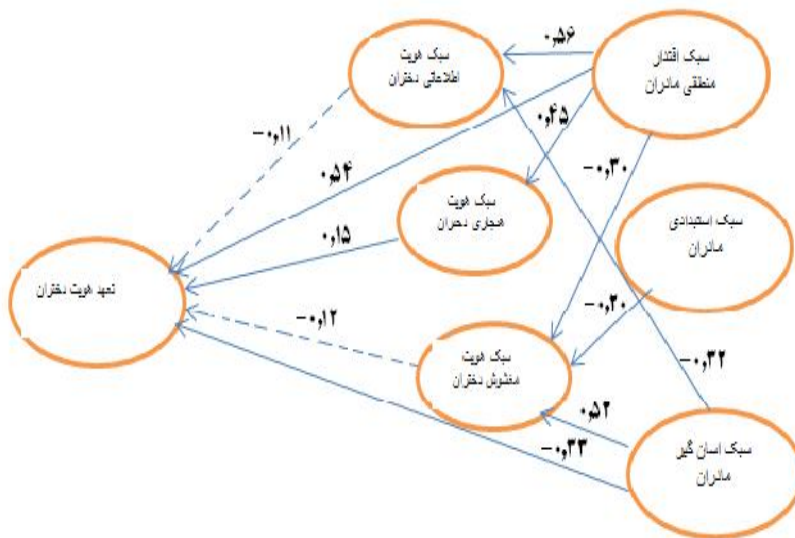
سبک اقتدار منطقی مادران

سبک هویت اطلاعاتی دختران

۰،۵۶

۰،۴۵

-۰،۱۱

۰،۵۴

-۰،۳۰

سبک هویت هنجاری دختران

سبک استبدادی مادران

۰،۱۵

تعهد هویت دختران

-۰،۳۰

-۰،۱۲

سبک هویت مغشوش دختران

-۰،۳۲

۰،۵۲

سبک آسان گیر مادران

-۰،۳۳